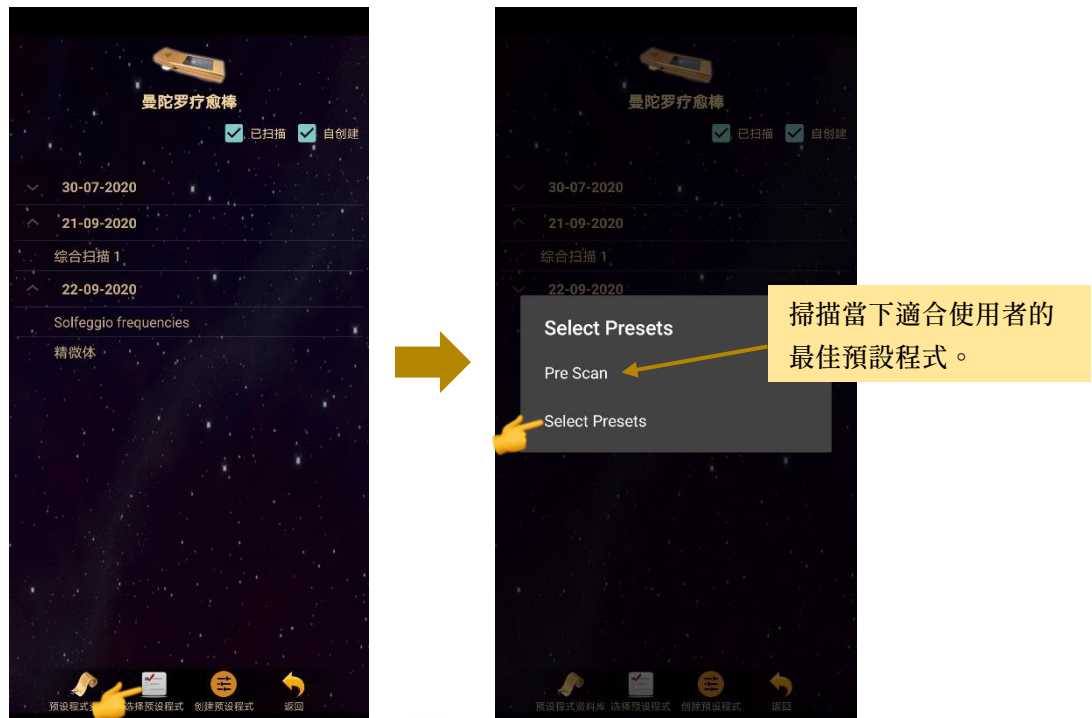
曼陀罗疗愈棒

已扫描 自创建

30-07-2020

21-09-2020

综合扫描 1

22-09-2020

Solfeggio frequencies

精微体

预设程式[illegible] 选择预设程式 创建预设程式 返回

曼陀罗疗愈棒

已扫描 自创建

30-07-2020

21-09-2020

综合扫描 1

22-09-2020

Select Presets

Pre Scan

Select Presets

掃描當下適合使用者的最佳預設程式。

预设程式资料库 选择预设程式 创建预设程式 返回